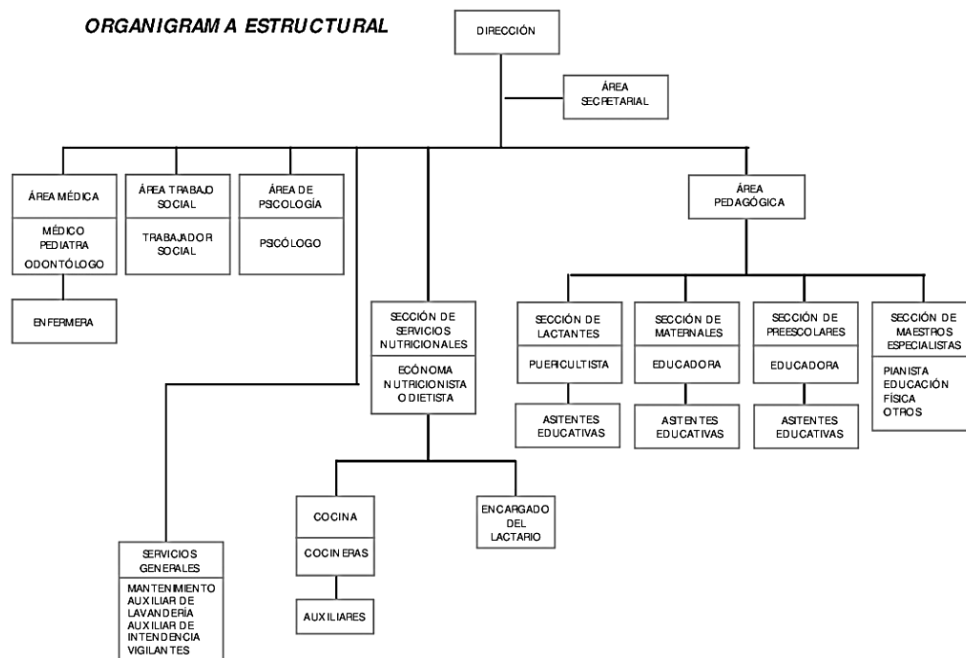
ORGANIGRAMA ESTRUCTURAL

DIRECCIÓN

ÁREA SECRETARIAL

ÁREA MÉDICA

MÉDICO PEDIATRA ODONTÓLOGO

ENFERMERA

ÁREA TRABAJO SOCIAL

TRABAJADOR SOCIAL

ÁREA DE PSICOLOGÍA

PSICÓLOGO

SECCIÓN DE SERVICIOS NUTRICIONALES

ECÓNOMA NUTRICIONISTA O DIETISTA

ÁREA PEDAGÓGICA

SECCIÓN DE LACTANTES

PUERICULTISTA

ASITENTES EDUCATIVAS

SECCIÓN DE MATERNALES

EDUCADORA

ASITENTES EDUCATIVAS

SECCIÓN DE PREESCOLARES

EDUCADORA

ASITENTES EDUCATIVAS

SECCIÓN DE MAESTROS ESPECIALISTAS

PIANISTA EDUCACIÓN FÍSICA OTROS

COCINA

COCINERAS

AUXILIARES

ENCARGADO DEL LACTARIO

SERVICIOS GENERALES

MANTENIMIENTO AUXILIAR DE LAVANDERÍA AUXILIAR DE INTENDENCIA VIGILANTES